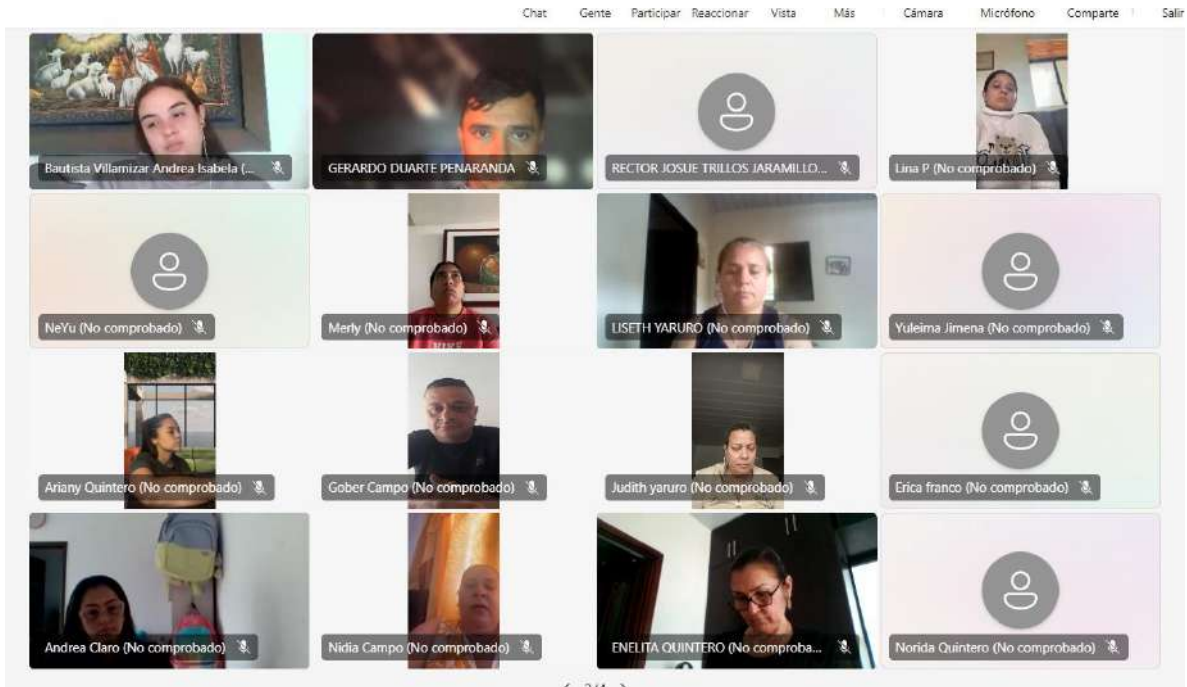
Chat Gente Participar Reaccionar Vista Más Cámara Micrófono Comparte Salir

Bautista Villamizar Andrea Isabela (...

GERARDO DUARTE PENARANDA

RECTOR JOSUE TRILLOS JARAMILLO...

Lina P (No comprobado)

NeYu (No comprobado)

Merly (No comprobado)

LISETH YARURO (No comprobado)

Yuleima Jimena (No comprobado)

Ariany Quintero (No comprobado)

Gober Campo (No comprobado)

Judith yaruro (No comprobado)

Erica franco (No comprobado)

Andrea Claro (No comprobado)

Nidia Campo (No comprobado)

ENELITA QUINTERO (No comproba...

Norida Quintero (No comprobado)

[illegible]